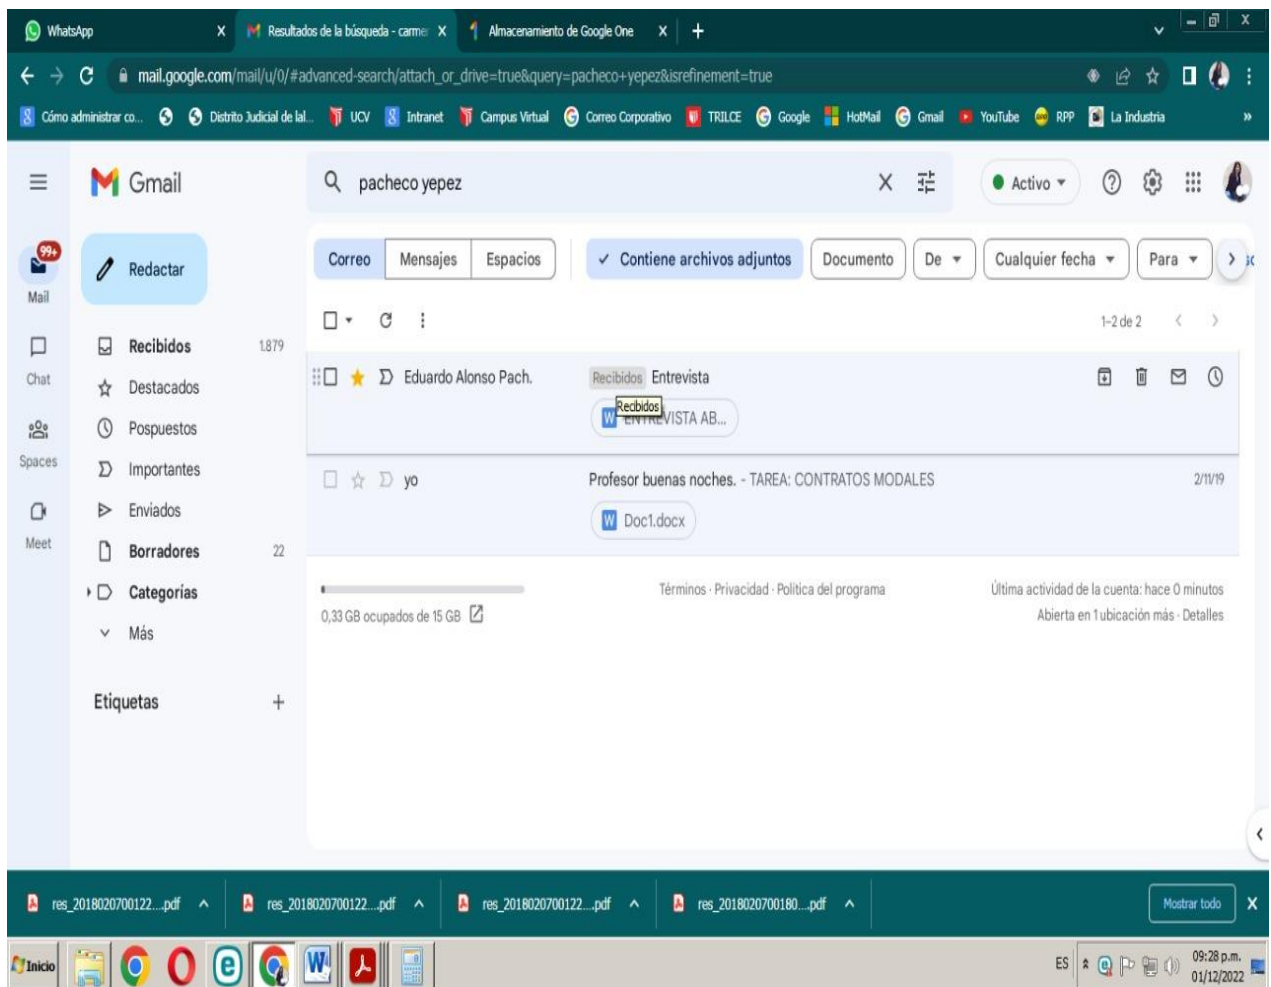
WhatsApp X | Resultados de la búsqueda - carme X | Almacenamiento de Google One X | +

mail.google.com/mail/u/0/#advanced-search/attach_or_drive=true&query=pacheco+yepez&isrefinement=true

Cómo administrar co... | Distrito Judicial de lal... | UCV | Intranet | Campus Virtual | Correo Corporativo | TRILCE | Google | HotMail | Gmail | YouTube | RPP | La Industria

Gmail

pacheco yepez

Activo

99+
Mail
Chat
Spaces
Meet

Redactar

Recibidos 1.879
Destacados
Pospuestos
Importantes
Enviados
Borradores 22
Categorías
Más

Etiquetas +

Correo | Mensajes | Espacios | ✓ Contiene archivos adjuntos | Documento | De | Cualquier fecha | Para

1-2 de 2

Eduardo Alonso Pach. Recibidos Entrevista
Recibidos
ENTREVISTA AB...

yo Profesor buenas noches. - TAREA: CONTRATOS MODALES 2/11/19
Doc1.docx

0,33 GB ocupados de 15 GB

Términos · Privacidad · Política del programa

Última actividad de la cuenta: hace 0 minutos
Abierta en 1 ubicación más · Detalles

res_2018020700122....pdf | res_2018020700122....pdf | res_2018020700122....pdf | res_2018020700180....pdf | Mostrar todo X

Inicio

ES 09:28 p.m. 01/12/2022